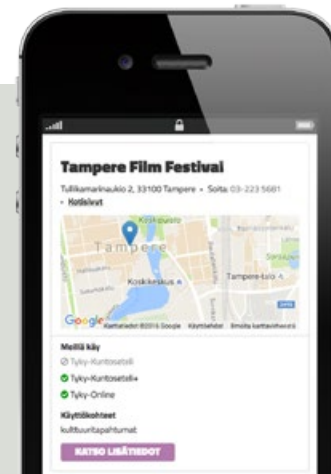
Tampere Film Festival

Tullikamarinaukio 2, 33100 Tampere • Soita: 03-223 5681 • Kotisivut

Tampere
Koskikeskus
Tampere-talo
Google
Karttatiedot ©2016 Google Käyttöehdot Ilmoita karttavirheestä

Meillä käy
Tyky-Kuntoseteli
Tyky-Kuntoseteli+
Tyky-Online

Käyttökohteet
kulttuuritapahtumat

KATSO LISÄTIEDOT